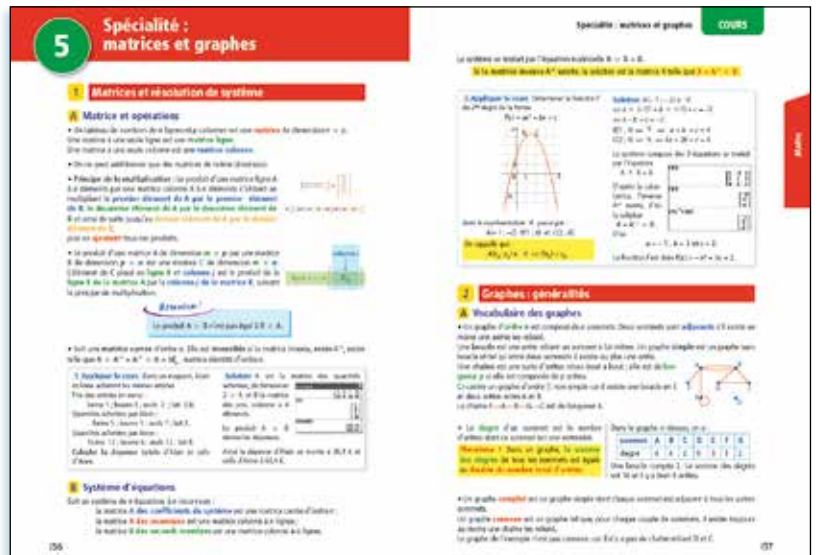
5

Spécialité : matrices et graphes

1 Matrices et résolution de système

A Matrice et opérations

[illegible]

B Système d'équations

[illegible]

156

Spécialité : matrices et graphes

COURS

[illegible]

Matrice

2 Graphes : généralités

A Vocabulaire des graphes

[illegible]

| sommet | A | B | C | D | E | F | G |
|---|---|---|---|---|---|---|---|
| degré | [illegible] | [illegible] | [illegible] | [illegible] | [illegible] | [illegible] | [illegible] |

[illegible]

157